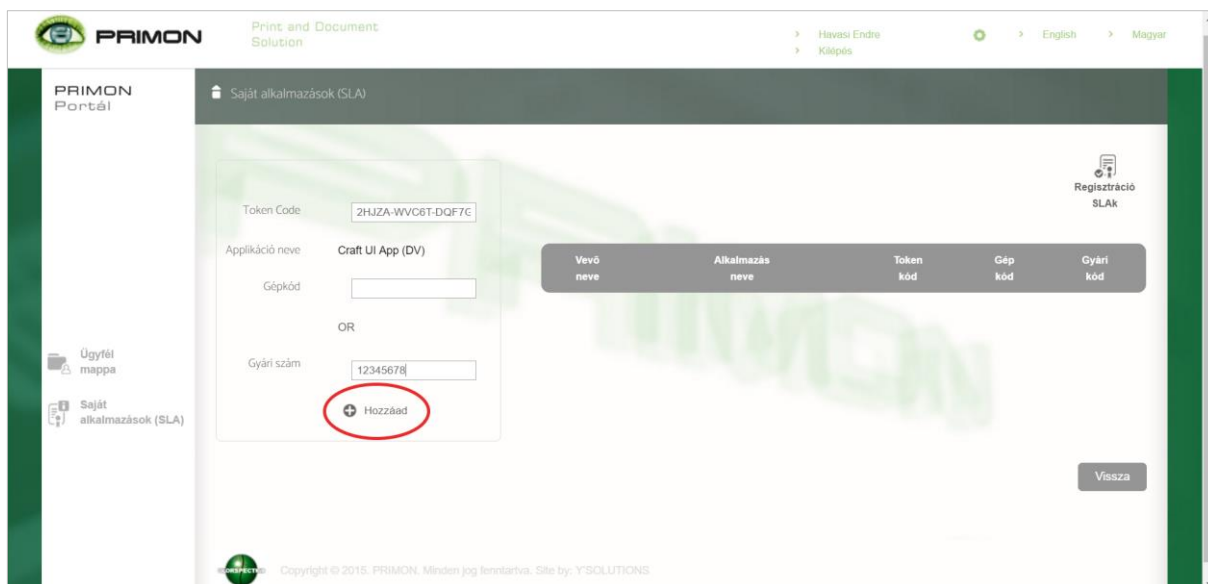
PRIMON

Print and Document Solution

> Havasi Endre
> Kilépés

> English > Magyar

PRIMON
Portál

Saját alkalmazások (SLA)

Token Code 2HJZA-WVC6T-DQF7G

Applikáció neve Craft UI App (DV)

Gépkód

OR

Gyári szám 12345678

Hozzáad

Regisztráció SLAk

| Vevő neve | Alkalmazás neve | Token kód | Gép kód | Gyári kód |
|---|---|---|---|---|

Ügyfél mappa

Saját alkalmazások (SLA)

Vissza

Copyright © 2015. PRIMON. Minden jog fenntartva. Site by: Y'SOLUTIONS